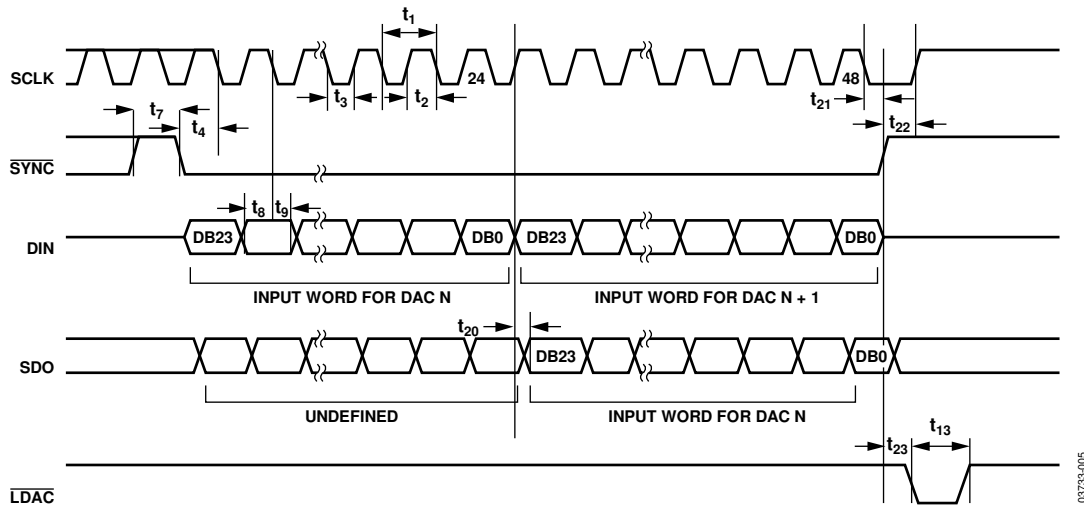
$t_1$

SCLK

24

48

$t_3$ $t_2$

$t_{21}$

$t_7$ $t_4$

$t_{22}$

$\overline{SYNC}$

$t_8$ $t_9$

DIN

DB23

DB0

DB23

DB0

INPUT WORD FOR DAC N

INPUT WORD FOR DAC N + 1

$t_{20}$

SDO

DB23

DB0

UNDEFINED

INPUT WORD FOR DAC N

$t_{23}$ $t_{13}$

$\overline{LDAC}$

03733-005